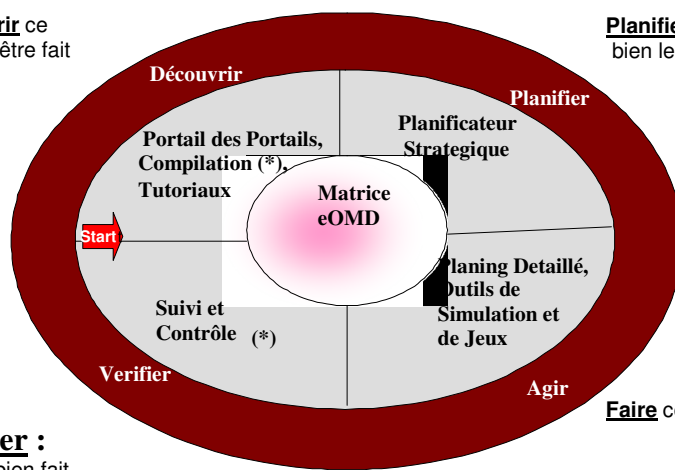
rir ce
être fait

Planifie
bien le

Découvrir

Planifier

Portail des Portails, Compilation (*), Tutoriaux

Planificateur Strategique

Matrice eOMD

Start

Planing Detaillé, Outils de Simulation et de Jeux

Suivi et Contrôle (*)

Verifier

Agir

Faire co

er :
bien fait